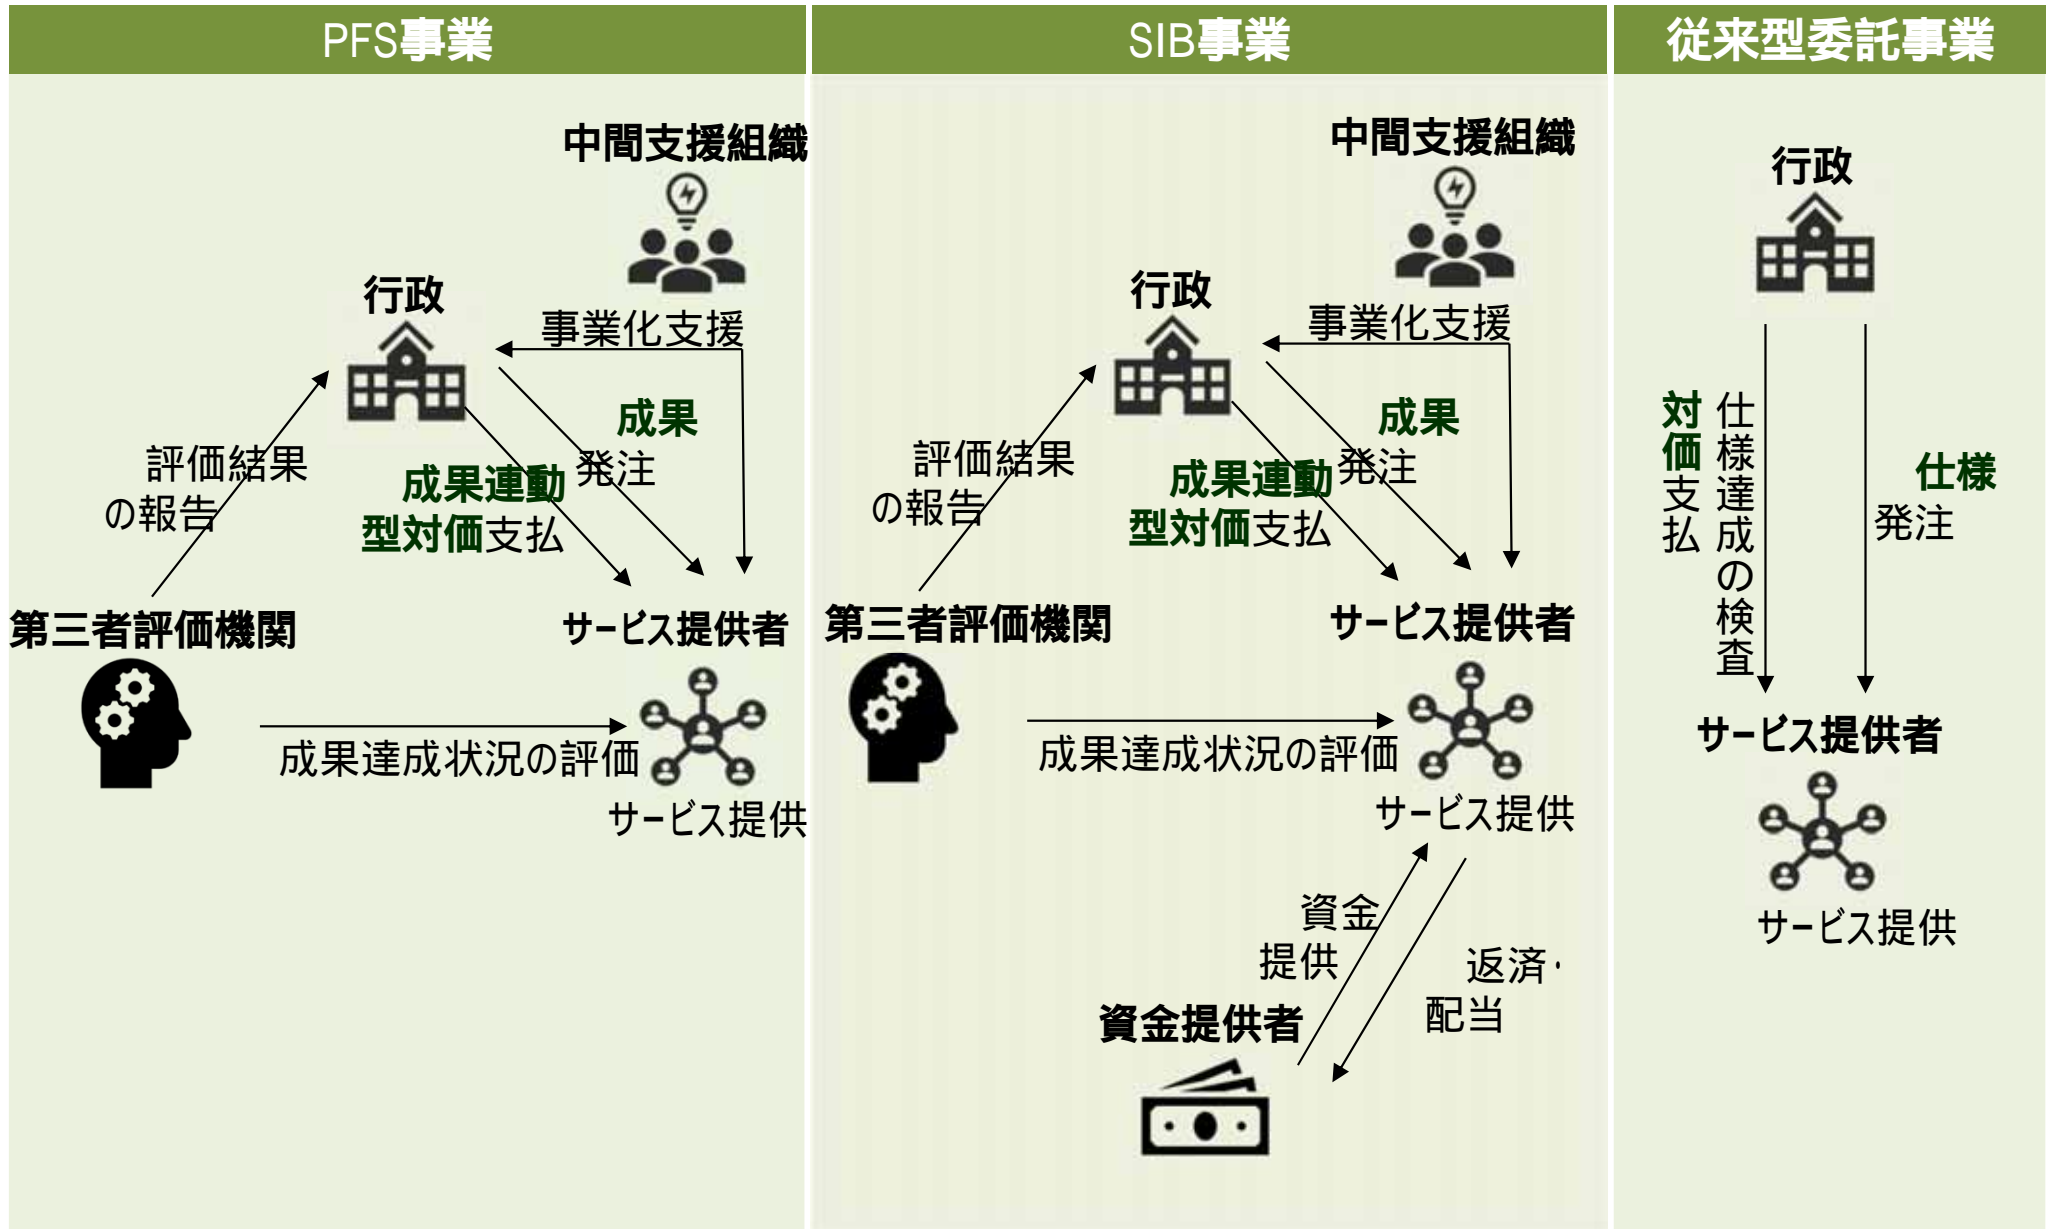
PFS事業

中間支援組織

行政

事業化支援

評価結果の報告

成果連動型対価支払

成果発注

第三者評価機関

サービス提供者

成果達成状況の評価

サービス提供

SIB事業

中間支援組織

行政

事業化支援

評価結果の報告

成果連動型対価支払

成果発注

第三者評価機関

サービス提供者

成果達成状況の評価

サービス提供

資金提供

返済・配当

資金提供者

従来型委託事業

行政

対価支払

仕様達成の検査

仕様発注

サービス提供者

サービス提供